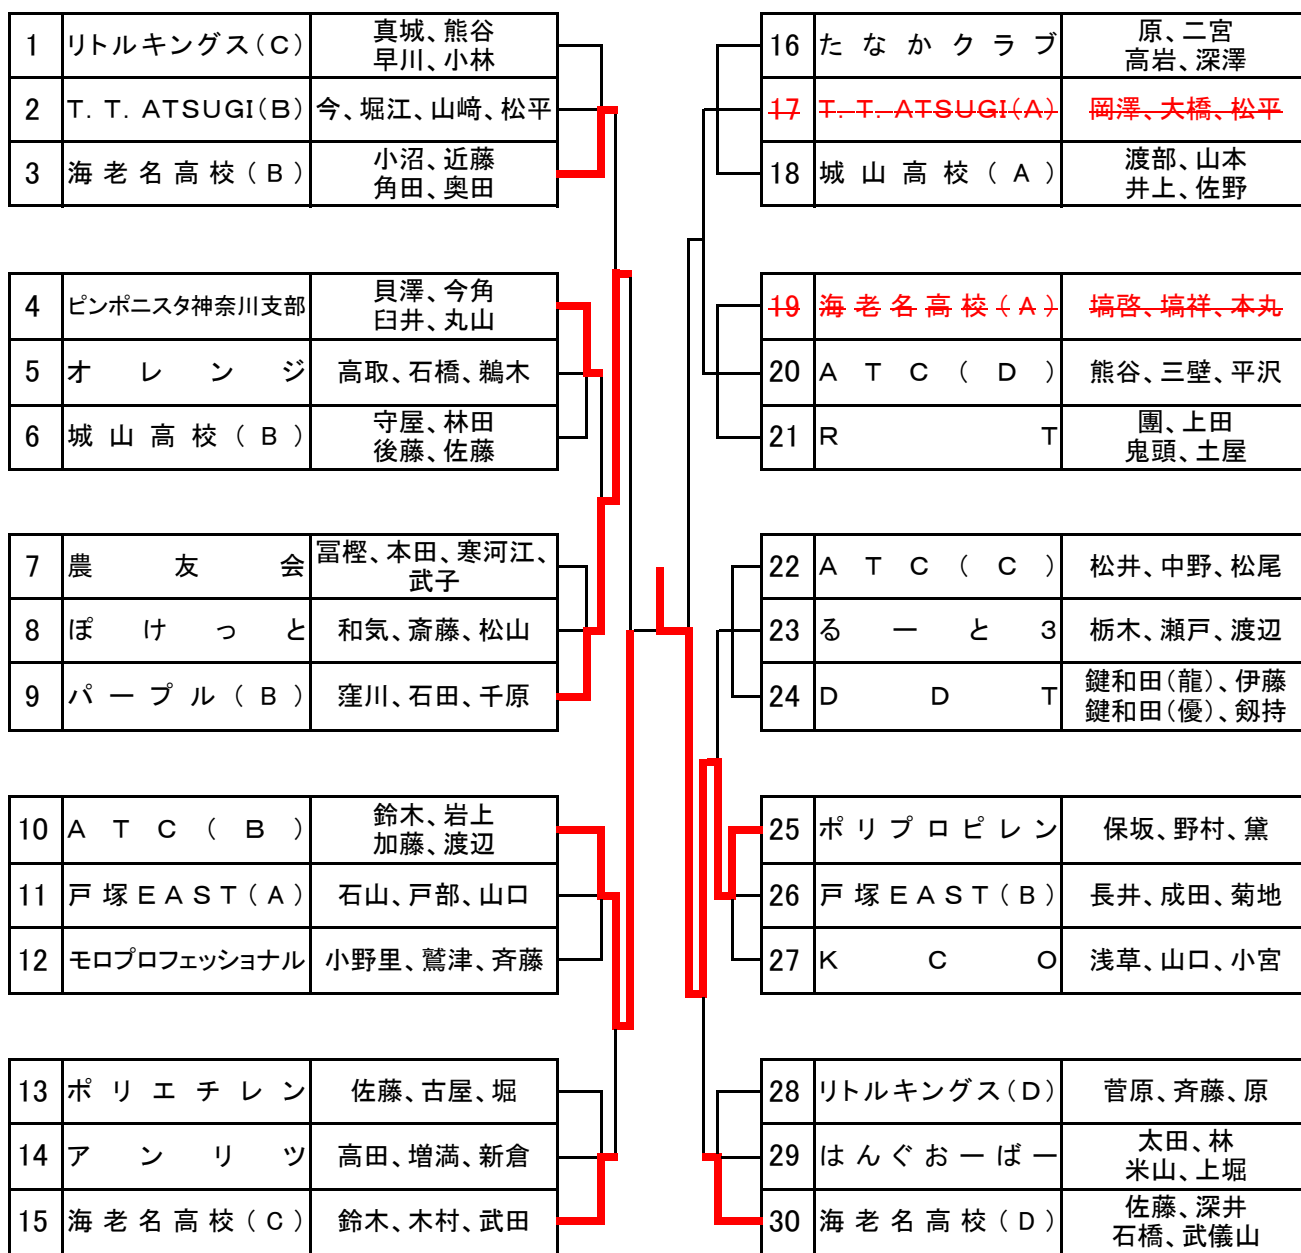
| 1 | リトルキングス（C） | 真城、熊谷 早川、小林 |
|---|---|---|
| 2 | T. T. ATSUGI（B） | 今、堀江、山﨑、松平 |
| 3 | 海老名高校（B） | 小沼、近藤 角田、奥田 |

| 4 | ピンポニスタ神奈川支部 | 貝澤、今角 臼井、丸山 |
|---|---|---|
| 5 | オレンジ | 高取、石橋、鵜木 |
| 6 | 城山高校（B） | 守屋、林田 後藤、佐藤 |

| 7 | 農友会 | 冨樫、本田、寒河江、武子 |
|---|---|---|
| 8 | ぽけっと | 和気、斎藤、松山 |
| 9 | パープル（B） | 窪川、石田、千原 |

| 10 | ATC（B） | 鈴木、岩上 加藤、渡辺 |
|---|---|---|
| 11 | 戸塚EAST（A） | 石山、戸部、山口 |
| 12 | モロプロフェッショナル | 小野里、鷲津、斉藤 |

| 13 | ポリエチレン | 佐藤、古屋、堀 |
|---|---|---|
| 14 | アンリツ | 高田、増満、新倉 |
| 15 | 海老名高校（C） | 鈴木、木村、武田 |

| 16 | たなかクラブ | 原、二宮 高岩、深澤 |
|---|---|---|
| 17 | T. T. ATSUGI（A） | 岡澤、大橋、松平 |
| 18 | 城山高校（A） | 渡部、山本 井上、佐野 |

| 19 | 海老名高校（A） | 塙啓、塙祥、本丸 |
|---|---|---|
| 20 | ATC（D） | 熊谷、三壁、平沢 |
| 21 | RT | 團、上田 鬼頭、土屋 |

| 22 | ATC（C） | 松井、中野、松尾 |
|---|---|---|
| 23 | るーと3 | 栃木、瀬戸、渡辺 |
| 24 | DDT | 鍵和田（龍）、伊藤 鍵和田（優）、剱持 |

| 25 | ポリプロピレン | 保坂、野村、黛 |
|---|---|---|
| 26 | 戸塚EAST（B） | 長井、成田、菊地 |
| 27 | KCO | 浅草、山口、小宮 |

| 28 | リトルキングス（D） | 菅原、斉藤、原 |
|---|---|---|
| 29 | はんぐおーばー | 太田、林 米山、上堀 |
| 30 | 海老名高校（D） | 佐藤、深井 石橋、武儀山 |